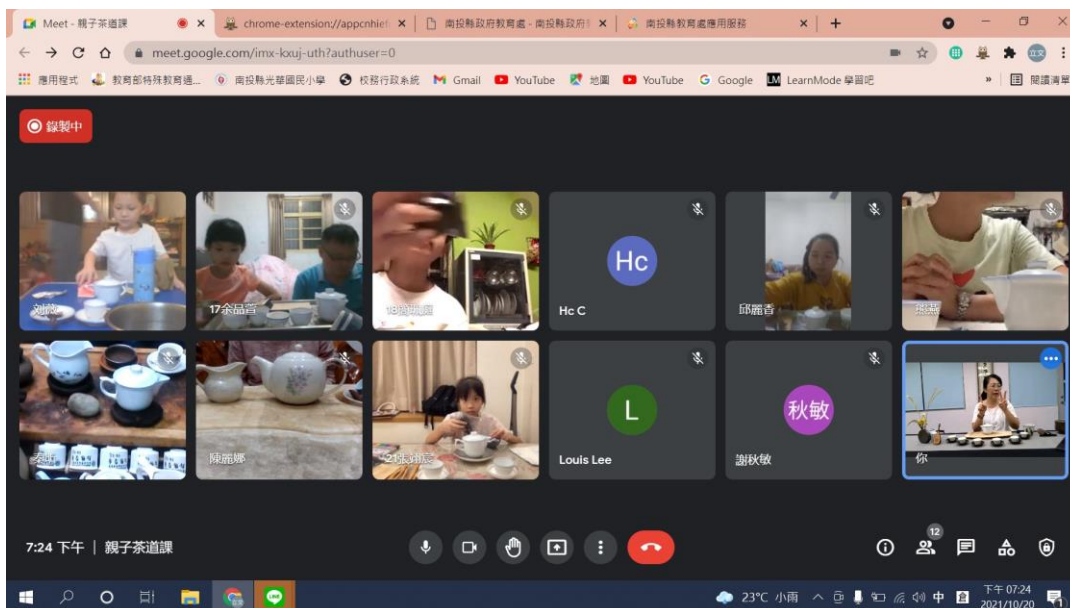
Meet - 親子茶道課 × chrome-extension://appcnhief × 南投縣政府教育處 - 南投縣政府 × 南投縣教育處應用服務 × +

meet.google.com/imx-kxuj-uth?authuser=0

應用程式 教育部特殊教育通... 南投縣光華國民小學 校務行政系統 Gmail YouTube 地圖 YouTube Google LearnMode 學習吧 » 閱讀清單

錄製中

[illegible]
17余品晉
18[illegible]
Hc
Hc C
邱麗香
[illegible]
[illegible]
陳麗娜
21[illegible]
L
Louis Lee
秋敏
謝秋敏
你

7:24 下午 | 親子茶道課

12

23°C 小雨 中 下午 07:24 2021/10/20